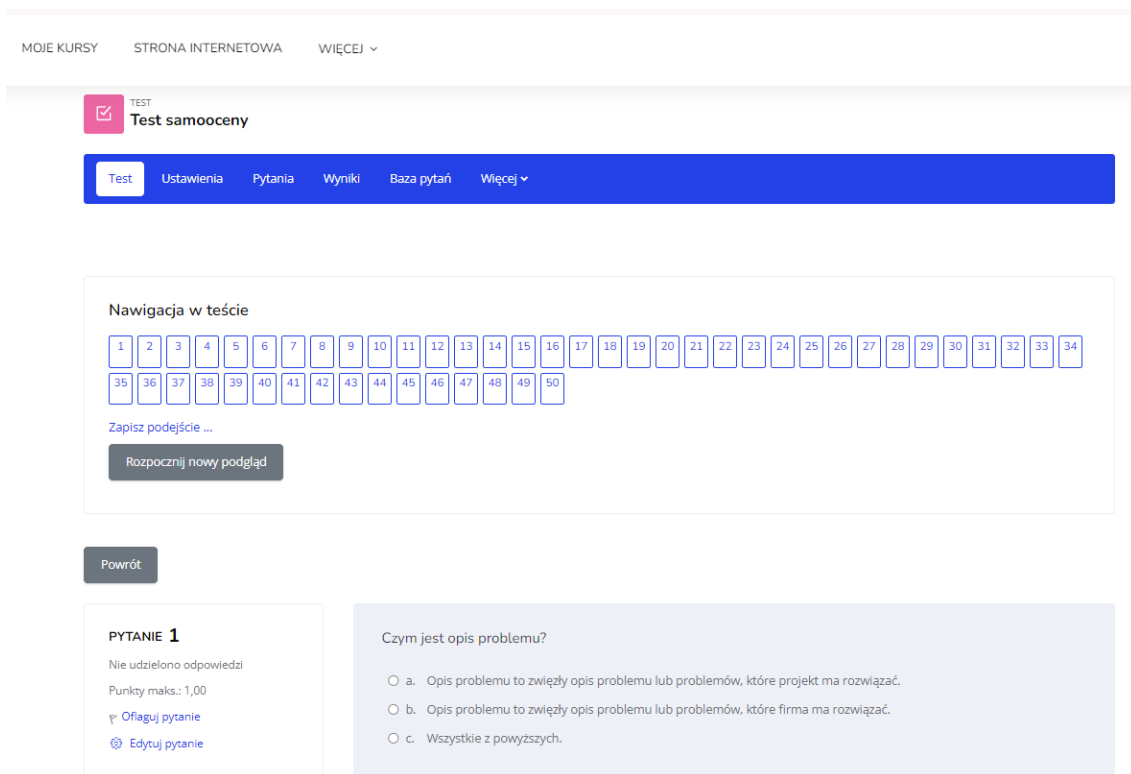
MOJE KURSY STRONA INTERNETOWA WIĘCEJ

TEST
Test samooceny

Test Ustawienia Pytania Wyniki Baza pytań Więcej

Nawigacja w teście

1 2 3 4 5 6 7 8 9 10 11 12 13 14 15 16 17 18 19 20 21 22 23 24 25 26 27 28 29 30 31 32 33 34 35 36 37 38 39 40 41 42 43 44 45 46 47 48 49 50

Zapisz podejście ...

Rozpocznij nowy podgląd

Powrót

PYTANIE 1
Nie udzielono odpowiedzi
Punkty maks.: 1,00
Oflaguj pytanie
Edytuj pytanie

Czym jest opis problemu?

a. Opis problemu to zwięzły opis problemu lub problemów, które projekt ma rozwiązać.
b. Opis problemu to zwięzły opis problemu lub problemów, które firma ma rozwiązać.
c. Wszystkie z powyższych.